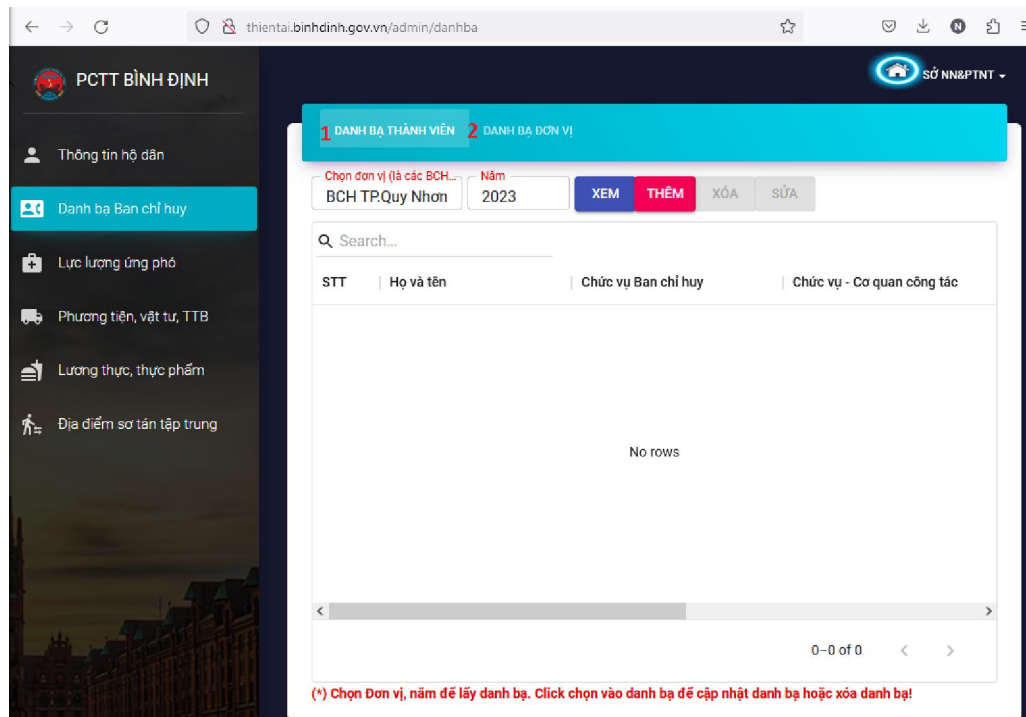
thientai.binhdinh.gov.vn/admin/danhba

PCTT BÌNH ĐỊNH

SỞ NN&PTNT

Thông tin hộ dân

Danh bạ Ban chỉ huy

Lực lượng ứng phó

Phương tiện, vật tư, TTB

Lương thực, thực phẩm

Địa điểm sơ tán tập trung

1 DANH BẠ THÀNH VIÊN 2 DANH BẠ ĐƠN VỊ

Chọn đơn vị (là các BCH...
BCH TP.Quy Nhơn

Năm
2023

XEM THÊM XÓA SỬA

Search...

| STT | Họ và tên | Chức vụ Ban chỉ huy | Chức vụ - Cơ quan công tác |
|---|---|---|---|

No rows

0–0 of 0

(*) Chọn Đơn vị, năm để lấy danh bạ. Click chọn vào danh bạ để cập nhật danh bạ hoặc xóa danh bạ!